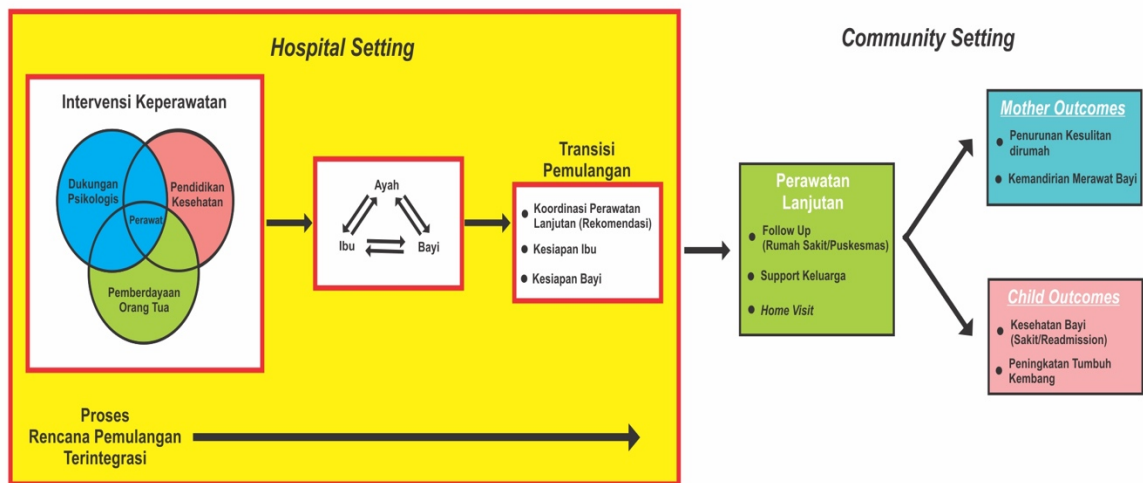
Hospital Setting

Community Setting

Intervensi Keperawatan

Dukungan Psikologis

Pendidikan Kesehatan

Perawat

Pemberdayaan Orang Tua

Ayah

Ibu

Bayi

Transisi Pemulangan

Koordinasi Perawatan Lanjutan (Rekomendasi)

Kesiapan Ibu

Kesiapan Bayi

Perawatan Lanjutan

Follow Up (Rumah Sakit/Puskesmas)

Support Keluarga

Home Visit

Mother Outcomes

Penurunan Kesulitan dirumah

Kemandirian Merawat Bayi

Child Outcomes

Kesehatan Bayi (Sakit/Readmission)

Peningkatan Tumbuh Kembang

Proses Rencana Pemulangan Terintegrasi